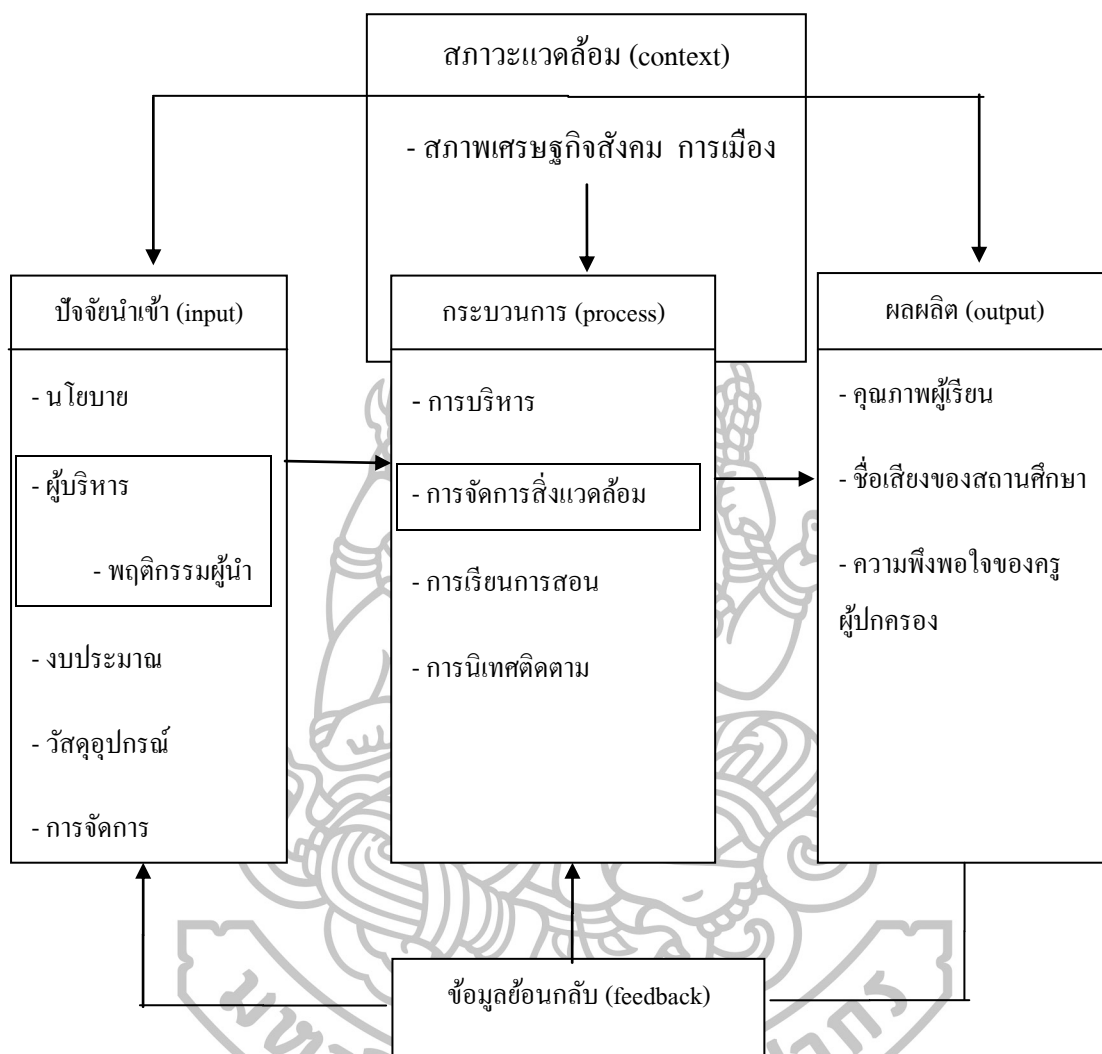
สภาวะแวดล้อม (context)

- สภาพเศรษฐกิจสังคม การเมือง

ปัจจัยนำเข้า (input)

- นโยบาย

- ผู้บริหาร

- พฤติกรรมผู้นำ

- งบประมาณ

- วัสดุอุปกรณ์

- การจัดการ

กระบวนการ (process)

- การบริหาร

- การจัดการสิ่งแวดล้อม

- การเรียนการสอน

- การนิเทศติดตาม

ผลผลิต (output)

- คุณภาพผู้เรียน

- ชื่อเสียงของสถานศึกษา

- ความพึงพอใจของครู ผู้ปกครอง

ข้อมูลย้อนกลับ (feedback)